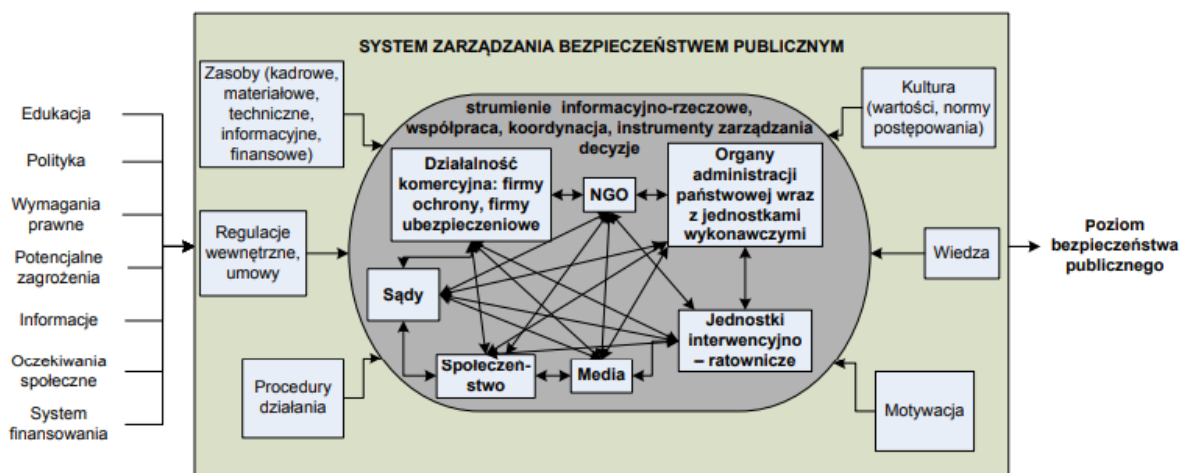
SYSTEM ZARZĄDZANIA BEZPIECZEŃSTWEM PUBLICZNYM

Edukacja

Polityka

Wymagania prawne

Potencjalne zagrożenia

Informacje

Oczekiwania społeczne

System finansowania

Zasoby (kadrowe, materiałowe, techniczne, informacyjne, finansowe)

Regulacje wewnętrzne, umowy

Procedury działania

strumienie informacyjno-rzeczowe, współpraca, koordynacja, instrumenty zarządzania decyzje

Działalność komercyjna: firmy ochrony, firmy ubezpieczeniowe

NGO

Organy administracji państwowej wraz z jednostkami wykonawczymi

Sądy

Jednostki interwencyjno – ratownicze

Społeczeństwo

Media

Kultura (wartości, normy postępowania)

Wiedza

Motywacja

Poziom bezpieczeństwa publicznego